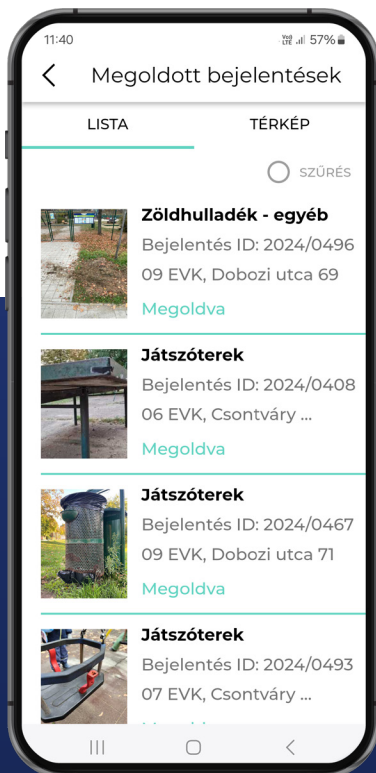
11:40
Vo) LTE .ıl 57%

Megoldott bejelentések

LISTA
TÉRKÉP

SZŰRÉS

Zöldhulladék - egyéb
Bejelentés ID: 2024/0496
09 EVK, Dobozi utca 69
Megoldva

Játszóterek
Bejelentés ID: 2024/0408
06 EVK, Csontváry ...
Megoldva

Játszóterek
Bejelentés ID: 2024/0467
09 EVK, Dobozi utca 71
Megoldva

Játszóterek
Bejelentés ID: 2024/0493
07 EVK, Csontváry ...
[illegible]